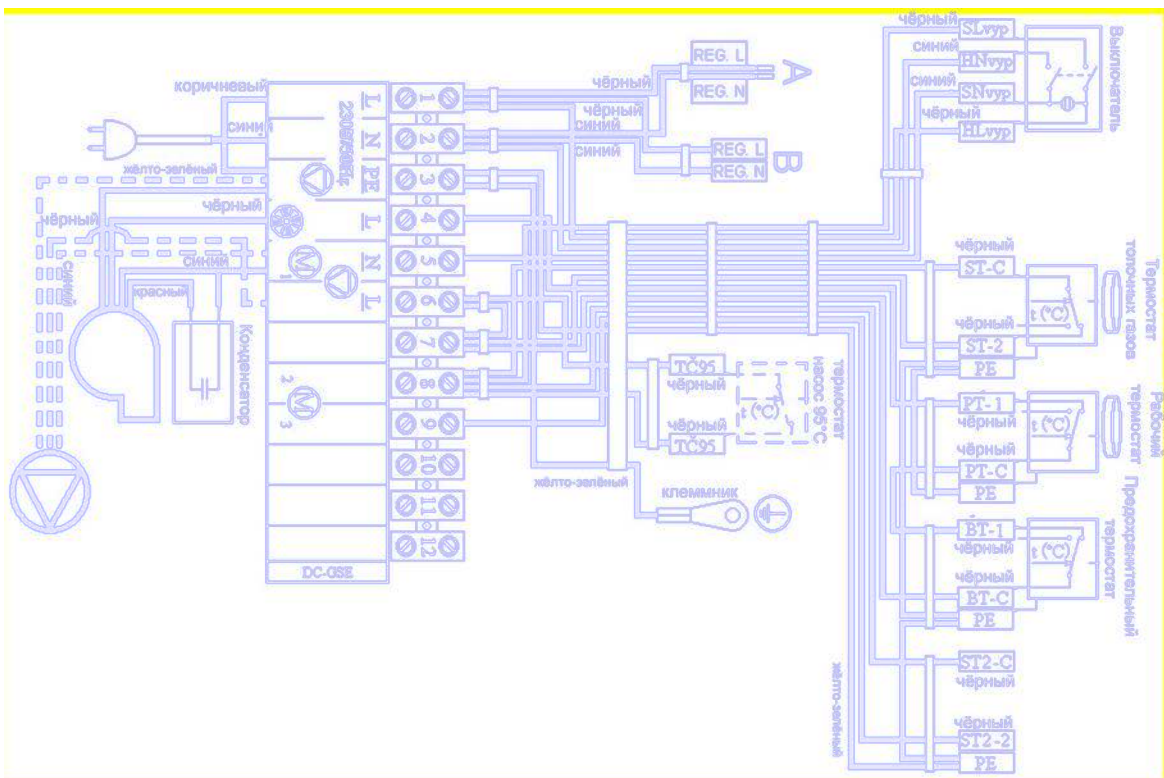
коричневый
синий
жёлто-зелёный
чёрный
синий
синий
красный
Конденсатор
230V/50Hz
L
N
PE
L
N
L
1
2
3
4
5
6
7
8
9
10
11
12
DC-GSE
чёрный
чёрный
синий
синий
REG. L
REG. N
A
REG. L
REG. N
B
TČ95
чёрный
чёрный
TČ95
термостат насос 95°C
t (°C)
жёлто-зелёный
клеммник
чёрный
синий
синий
чёрный
SLvyp
HNvyp
SNvyp
HLvyp
Выключатель
чёрный
ST-C
чёрный
ST-2
PE
Термостат топочных газов
t (°C)
PT-1
чёрный
чёрный
PT-C
PE
Рабочий термостат
t (°C)
BT-1
чёрный
чёрный
BT-C
PE
Предохранительный термостат
t (°C)
ST2-C
чёрный
чёрный
ST2-2
PE
жёлто-зелёный